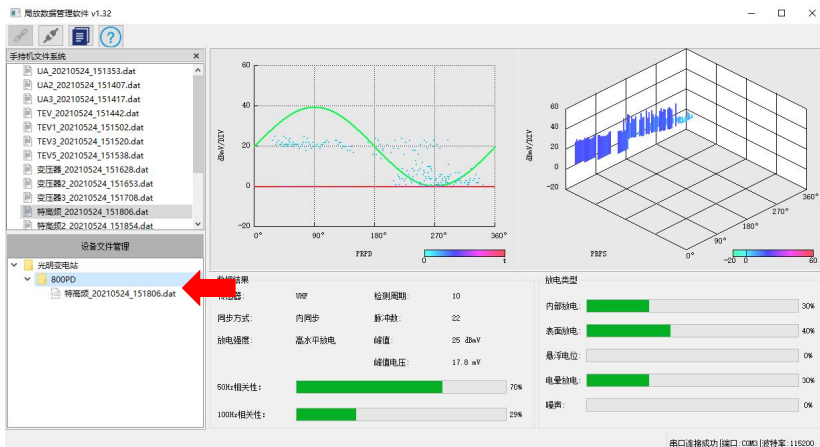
局放数据管理软件 v1.32

手持机文件系统

UA_20210524_151353.dat
UA2_20210524_151407.dat
UA3_20210524_151417.dat
TEV_20210524_151442.dat
TEV1_20210524_151502.dat
TEV3_20210524_151520.dat
TEV5_20210524_151538.dat
变压器_20210524_151628.dat
变压器2_20210524_151653.dat
变压器3_20210524_151708.dat
特高频_20210524_151806.dat
特高频_20210524_151854.dat

设备文件管理

光明变电站
800PD
特高频_20210524_151806.dat

60
40
20
0
-20
dBmV/DIV
0° 90° 180° 270° 360°
PRPD
0 t

60
40
20
0
dBmV/DIV
PRPS
0° 90° 180° 270° 360°
-20 60

数据结果
传感器: UHF
检测周期: 10
同步方式: 内同步
脉冲数: 22
放电强度: 高水平放电
峰值: 25 dBmV
峰值电压: 17.8 mV
50Hz相关性: 70%
100Hz相关性: 29%

放电类型
内部放电: 30%
表面放电: 40%
悬浮电位: 0%
电晕放电: 30%
噪声: 0%

串口连接成功|端口:COM3|波特率:115200